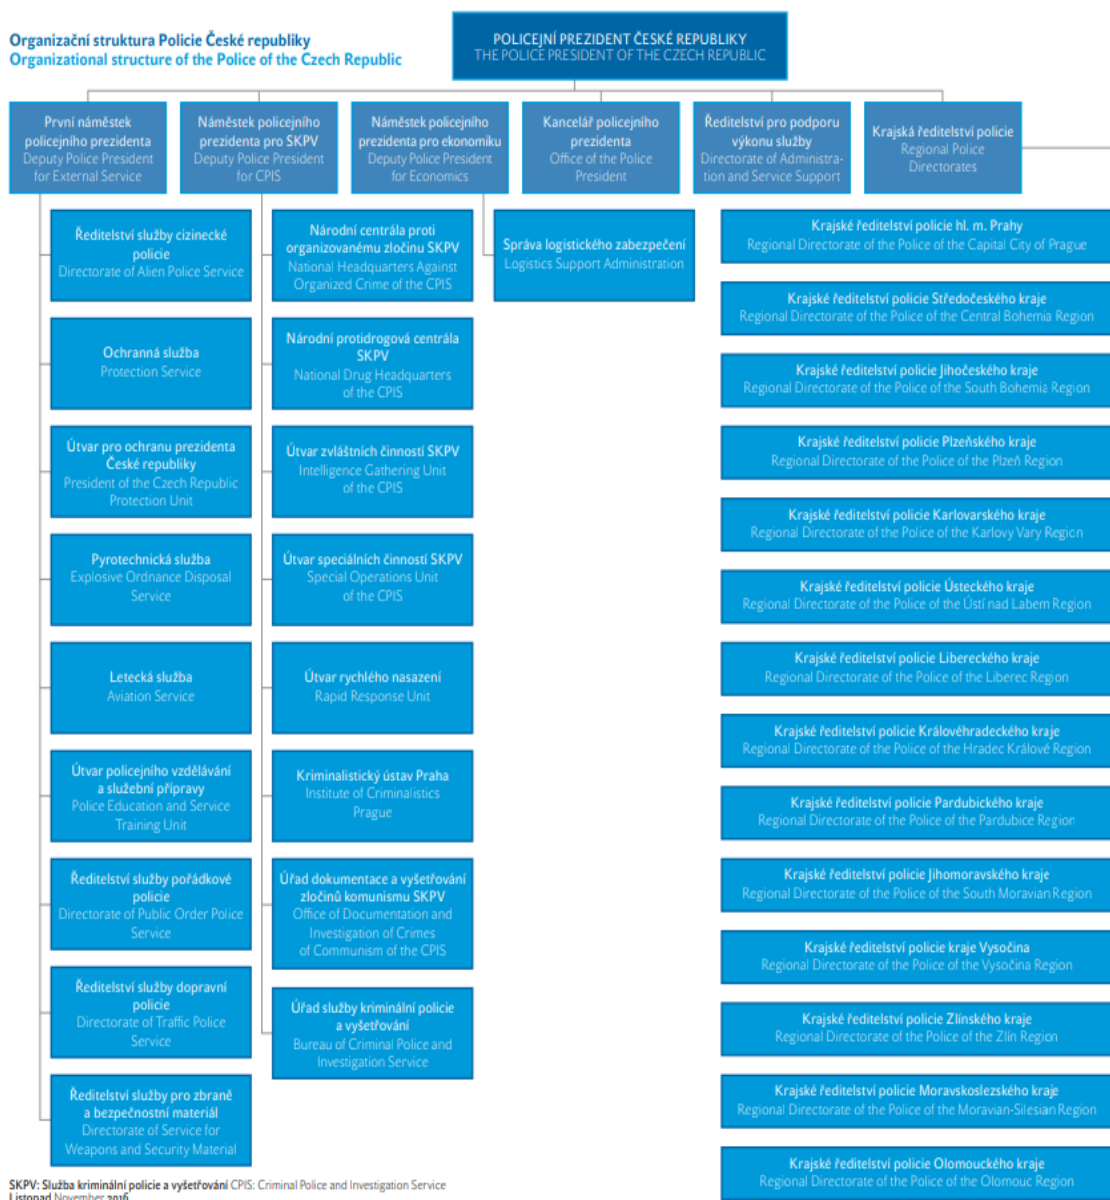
Organizační struktura Policie České republiky
Organizational structure of the Police of the Czech Republic

POLICEJNÍ PREZIDENT ČESKÉ REPUBLIKY
THE POLICE PRESIDENT OF THE CZECH REPUBLIC

První náměstek policejního prezidenta
Deputy Police President for External Service

Náměstek policejního prezidenta pro SKPV
Deputy Police President for CPIS

Náměstek policejního prezidenta pro ekonomiku
Deputy Police President for Economics

Kancelář policejního prezidenta
Office of the Police President

Ředitelství pro podporu výkonu služby
Directorate of Administration and Service Support

Krajská ředitelství policie
Regional Police Directorates

Ředitelství služby cizinecké policie
Directorate of Alien Police Service

Ochranná služba
Protection Service

Útvar pro ochranu prezidenta České republiky
President of the Czech Republic Protection Unit

Pyrotechnická služba
Explosive Ordnance Disposal Service

Letecká služba
Aviation Service

Útvar policejního vzdělávání a služební přípravy
Police Education and Service Training Unit

Ředitelství služby pořádkové policie
Directorate of Public Order Police Service

Ředitelství služby dopravní policie
Directorate of Traffic Police Service

Ředitelství služby pro zbraně a bezpečnostní materiál
Directorate of Service for Weapons and Security Material

Národní centrála proti organizovanému zločinu SKPV
National Headquarters Against Organized Crime of the CPIS

Národní protidrogová centrála SKPV
National Drug Headquarters of the CPIS

Útvar zvláštních činností SKPV
Intelligence Gathering Unit of the CPIS

Útvar speciálních činností SKPV
Special Operations Unit of the CPIS

Útvar rychlého nasazení
Rapid Response Unit

Kriminalistický ústav Praha
Institute of Criminalistics Prague

Úřad dokumentace a vyšetřování zločinů komunismu SKPV
Office of Documentation and Investigation of Crimes of Communism of the CPIS

Úřad služby kriminální policie a vyšetřování
Bureau of Criminal Police and Investigation Service

Správa logistického zabezpečení
Logistics Support Administration

Krajské ředitelství policie hl. m. Prahy
Regional Directorate of the Police of the Capital City of Prague

Krajské ředitelství policie Středočeského kraje
Regional Directorate of the Police of the Central Bohemia Region

Krajské ředitelství policie Jihočeského kraje
Regional Directorate of the Police of the South Bohemia Region

Krajské ředitelství policie Plzeňského kraje
Regional Directorate of the Police of the Plzeň Region

Krajské ředitelství policie Karlovarského kraje
Regional Directorate of the Police of the Karlovy Vary Region

Krajské ředitelství policie Ústeckého kraje
Regional Directorate of the Police of the Ústí nad Labem Region

Krajské ředitelství policie Libereckého kraje
Regional Directorate of the Police of the Liberec Region

Krajské ředitelství policie Královéhradeckého kraje
Regional Directorate of the Police of the Hradec Králové Region

Krajské ředitelství policie Pardubického kraje
Regional Directorate of the Police of the Pardubice Region

Krajské ředitelství policie Jihomoravského kraje
Regional Directorate of the Police of the South Moravian Region

Krajské ředitelství policie kraje Vysočina
Regional Directorate of the Police of the Vysočina Region

Krajské ředitelství policie Zlínského kraje
Regional Directorate of the Police of the Zlín Region

Krajské ředitelství policie Moravskoslezského kraje
Regional Directorate of the Police of the Moravian-Silesian Region

Krajské ředitelství policie Olomouckého kraje
Regional Directorate of the Police of the Olomouc Region

SKPV: Služba kriminální policie a vyšetřování CPIS: Criminal Police and Investigation Service
Listopad November 2016